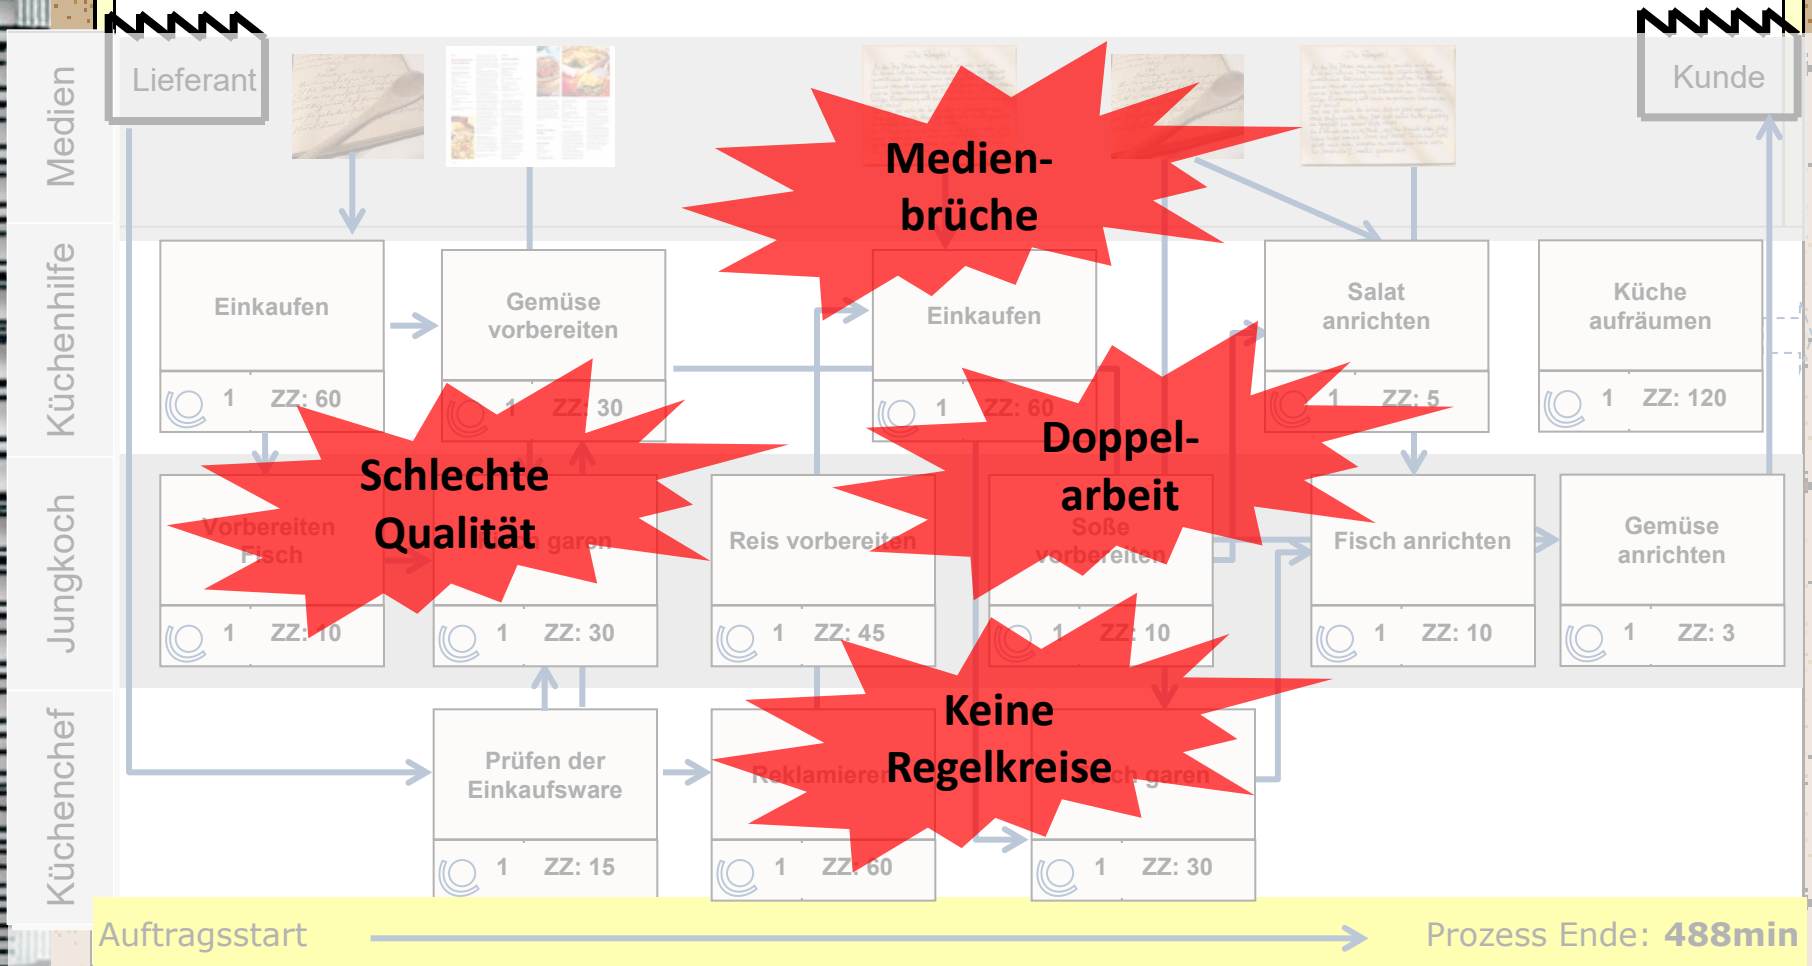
Medien

Küchenhilfe

Jungkoch

Küchenchef

Lieferant

Kunde

Medienbrüche

Einkaufen
1 ZZ: 60

Gemüse vorbereiten
1 ZZ: 30

Einkaufen
1 ZZ: 60

Salat anrichten
1 ZZ: 5

Küche aufräumen
1 ZZ: 120

Schlechte Qualität

Doppelarbeit

Vorbereiten Fisch
1 ZZ: 10

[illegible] garen
1 ZZ: 30

Reis vorbereiten
1 ZZ: 45

Soße vorbereiten
1 ZZ: 10

Fisch anrichten
1 ZZ: 10

Gemüse anrichten
1 ZZ: 3

Keine Regelkreise

Prüfen der Einkaufsware
1 ZZ: 15

Reklamieren
1 ZZ: 60

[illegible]ch garen
1 ZZ: 30

Auftragsstart

Prozess Ende: 488min